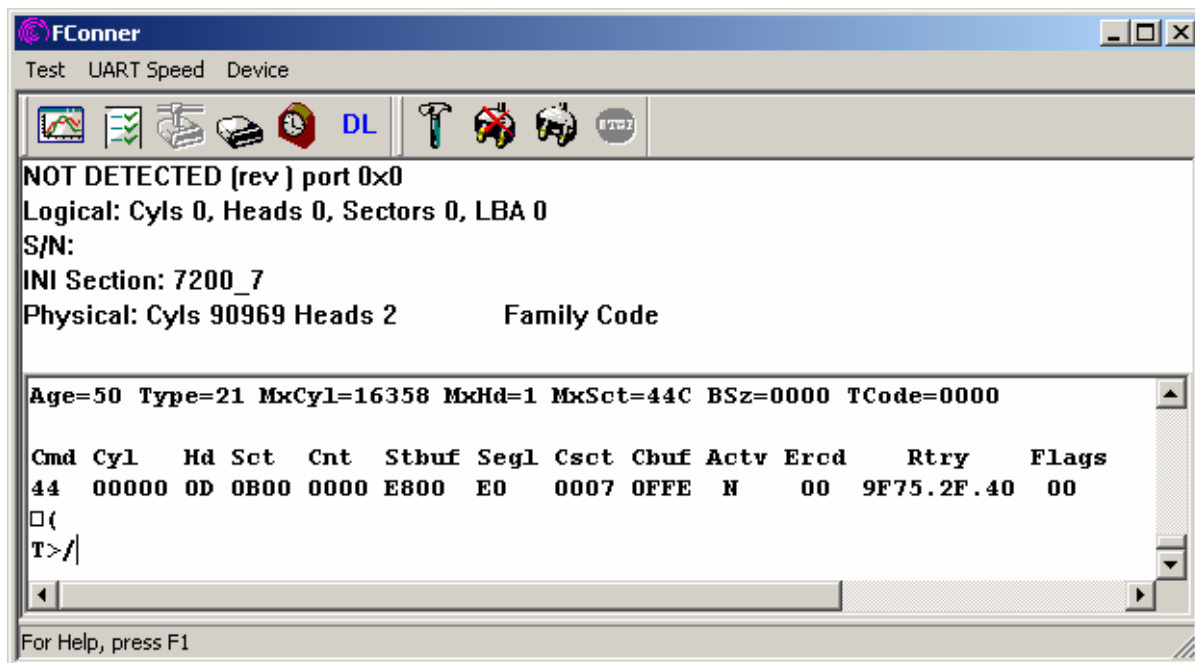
FConner

Test UART Speed Device

DL

NOT DETECTED (rev ) port 0x0
Logical: Cyls 0, Heads 0, Sectors 0, LBA 0
S/N:
INI Section: 7200_7
Physical: Cyls 90969 Heads 2 Family Code

Age=50 Type=21 MxCyl=16358 MxHd=1 MxSct=44C BSz=0000 TCode=0000

| Cmd | Cyl | Hd | Sct | Cnt | Stbuf | Segl | Csct | Cbuf | Actv | Ercd | Rtry | Flags |
|---|---|---|---|---|---|---|---|---|---|---|---|---|
| 44 | 00000 | 0D | 0B00 | 0000 | E800 | E0 | 0007 | 0FFE | N | 00 | 9F75.2F.40 | 00 |

□(
T>/

For Help, press F1